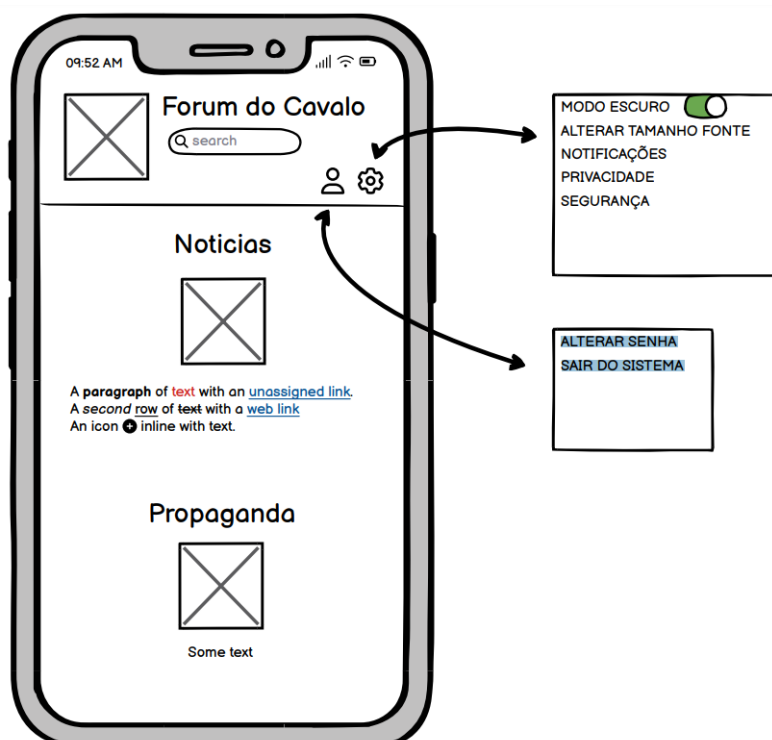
09:52 AM

Forum do Cavalo

search

Noticias

A **paragraph** of text with an unassigned link.
A *second* row of ~~text~~ with a web link
An icon inline with text.

Propaganda

Some text

MODO ESCURO
ALTERAR TAMANHO FONTE
NOTIFICAÇÕES
PRIVACIDADE
SEGURANÇA

ALTERAR SENHA
SAIR DO SISTEMA